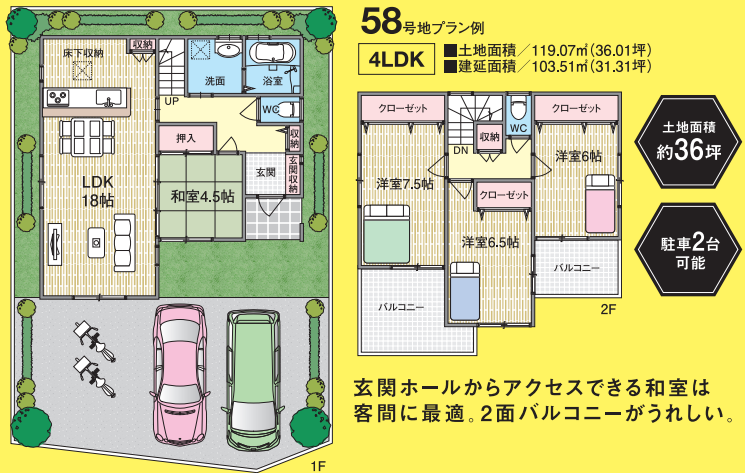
58号地プラン例

4LDK

■土地面積／119.07㎡（36.01坪）
■建延面積／103.51㎡（31.31坪）

土地面積
約36坪

駐車2台
可能

床下収納
収納
洗面
浴室
UP
WC
LDK
18帖
押入
収納
和室4.5帖
玄関
玄関収納
1F

クローゼット
収納
WC
クローゼット
DN
洋室6帖
洋室7.5帖
クローゼット
洋室6.5帖
バルコニー
バルコニー
2F

玄関ホールからアクセスできる和室は客間に最適。2面バルコニーがうれしい。